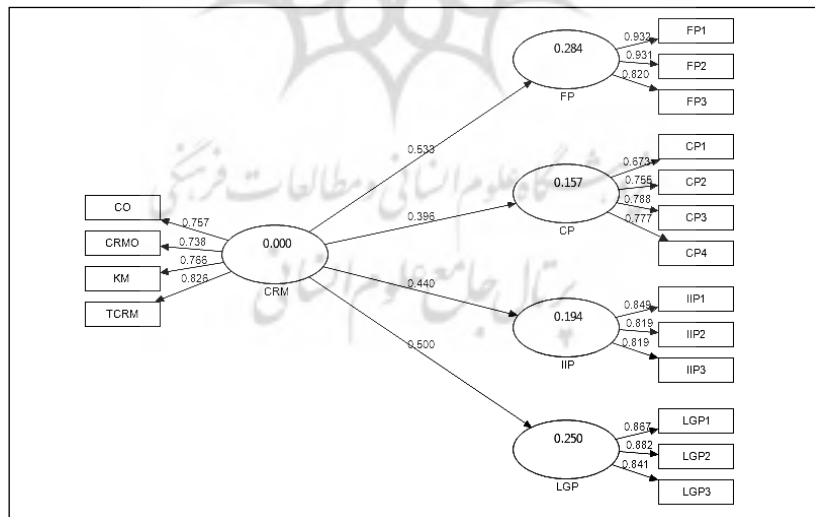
0.284
FP
0.932
0.931
0.820
FP1
FP2
FP3

0.533

0.157
CP
0.673
0.755
0.788
0.777
CP1
CP2
CP3
CP4

0.396

CO
CRMO
KM
TCRM
0.757
0.738
0.766
0.826
0.000
CRM

0.440

0.194
IIP
0.849
0.819
0.819
IIP1
IIP2
IIP3

0.500

0.250
LGP
0.867
0.882
0.841
LGP1
LGP2
LGP3

پژوهشگاه علوم انسانی و مطالعات فرهنگی
پرتال جامع علوم انسانی